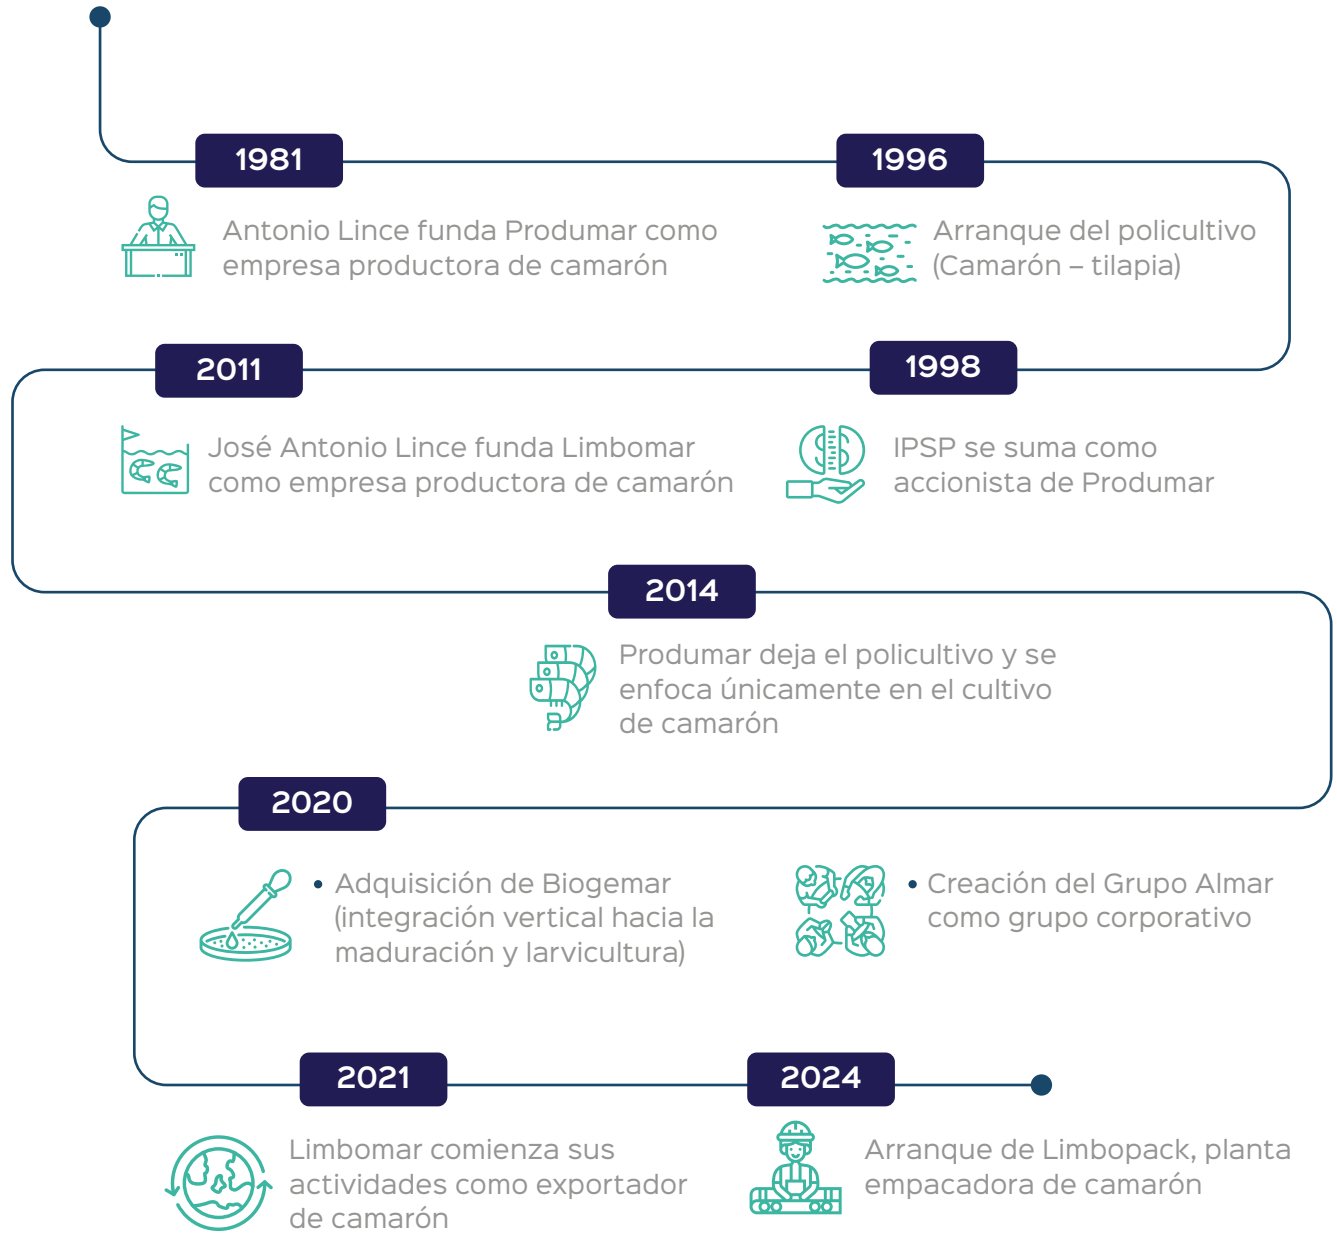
1981

Antonio Lince funda Produmar como empresa productora de camarón

1996

Arranque del policultivo (Camarón – tilapia)

2011

José Antonio Lince funda Limbomar como empresa productora de camarón

1998

IPSP se suma como accionista de Produmar

2014

Produmar deja el policultivo y se enfoca únicamente en el cultivo de camarón

2020

• Adquisición de Biogemar (integración vertical hacia la maduración y larvicultura)

• Creación del Grupo Almar como grupo corporativo

2021

Limbomar comienza sus actividades como exportador de camarón

2024

Arranque de Limbopack, planta empacadora de camarón